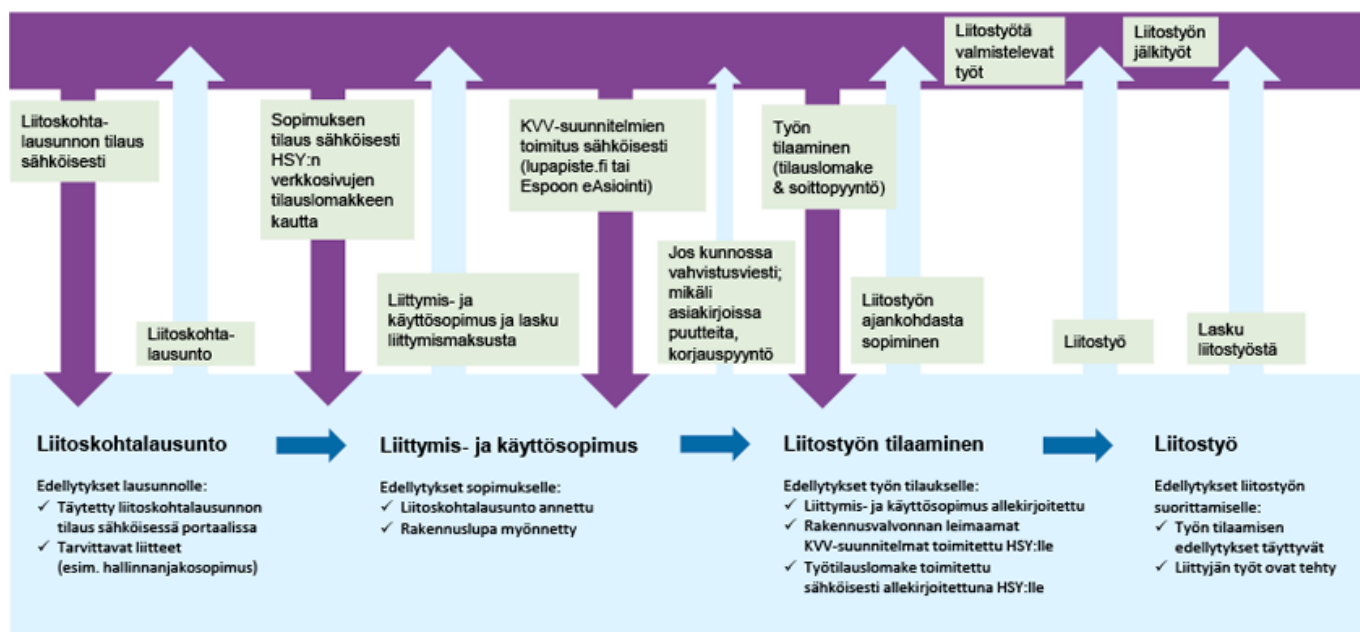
Liitostyötä valmistelevat työt

Liitostyön jälkityöt

Liitoskohtalausunnon tilaus sähköisesti

Sopimuksen tilaus sähköisesti HSY:n verkkosivujen tilauslomakkeen kautta

KVV-suunnitelmien toimitus sähköisesti (lupapiste.fi tai Espoon eAsiointi)

Työn tilaaminen (tilauslomake & soittopyyntö)

Jos kunnossa vahvistusviesti; mikäli asiakirjoissa puutteita, korjauspyyntö

Liittymis- ja käyttösopimus ja lasku liittymismaksusta

Liitostyön ajankohdasta sopiminen

Liitoskohtalausunto

Liitostyö

Lasku liitostyöstä

Liitoskohtalausunto

Edellytykset lausunnolle:
✓ Täytetty liitoskohtalausunnon tilaus sähköisessä portaalissa
✓ Tarvittavat liitteet (esim. hallinnanjakosopimus)

Liittymis- ja käyttösopimus

Edellytykset sopimukselle:
✓ Liitoskohtalausunto annettu
✓ Rakennuslupa myönnetty

Liitostyön tilaaminen

Edellytykset työn tilaukselle:
✓ Liittymis- ja käyttösopimus allekirjoitettu
✓ Rakennusvalvonnan leimaamat KVV-suunnitelmat toimitettu HSY:lle
✓ Työtilauslomake toimitettu sähköisesti allekirjoitettuna HSY:lle

Liitostyö

Edellytykset liitostyön suorittamiselle:
✓ Työn tilaamisen edellytykset täyttyvät
✓ Liittyjän työt ovat tehty